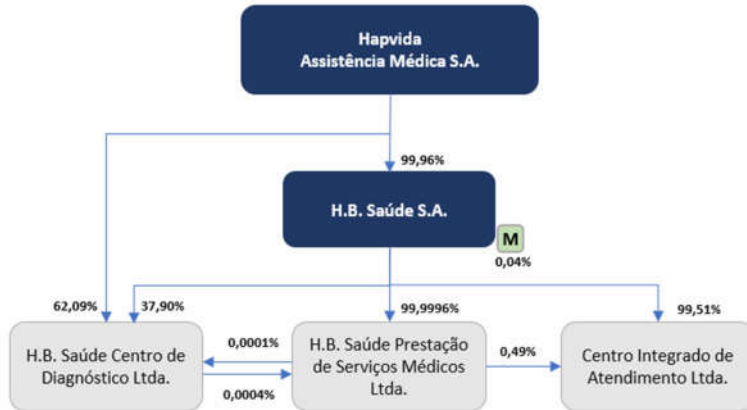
Hapvida Assistência Médica S.A.

99,96%

H.B. Saúde S.A.

M

0,04%

62,09%

37,90%

99,9996%

99,51%

H.B. Saúde Centro de Diagnóstico Ltda.

0,0001%

0,0004%

H.B. Saúde Prestação de Serviços Médicos Ltda.

0,49%

Centro Integrado de Atendimento Ltda.